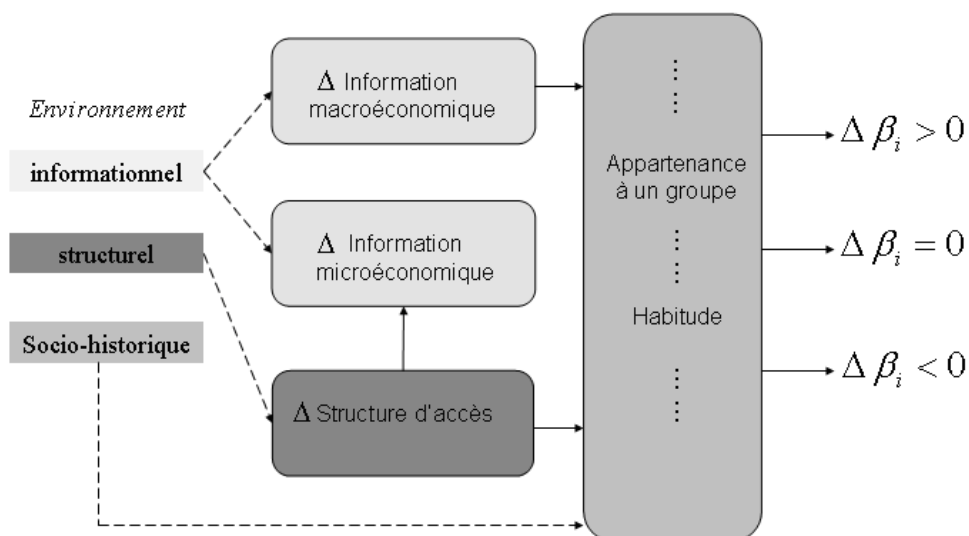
Environnement

informationnel

structurel

Socio-historique

$\Delta$ Information macroéconomique

$\Delta$ Information microéconomique

$\Delta$ Structure d'accès

⋮

Appartenance à un groupe

⋮

Habitude

⋮

$\Delta \beta_i > 0$

$\Delta \beta_i = 0$

$\Delta \beta_i < 0$